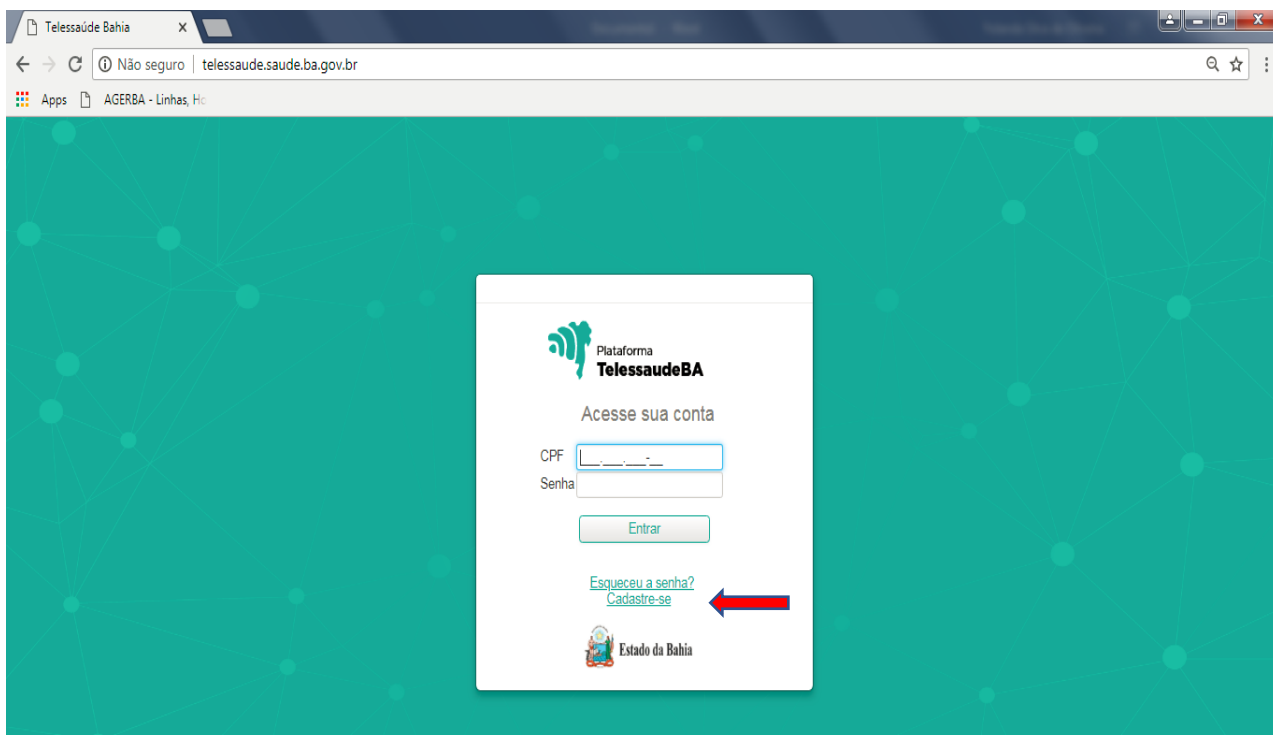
Telessaúde Bahia ×

Não seguro | telessaude.saude.ba.gov.br

Apps AGERBA - Linhas, Ho

Plataforma
TelessaudeBA

Acesse sua conta

CPF ___.___.___-__
Senha

Entrar

Esqueceu a senha?
Cadastre-se

Estado da Bahia